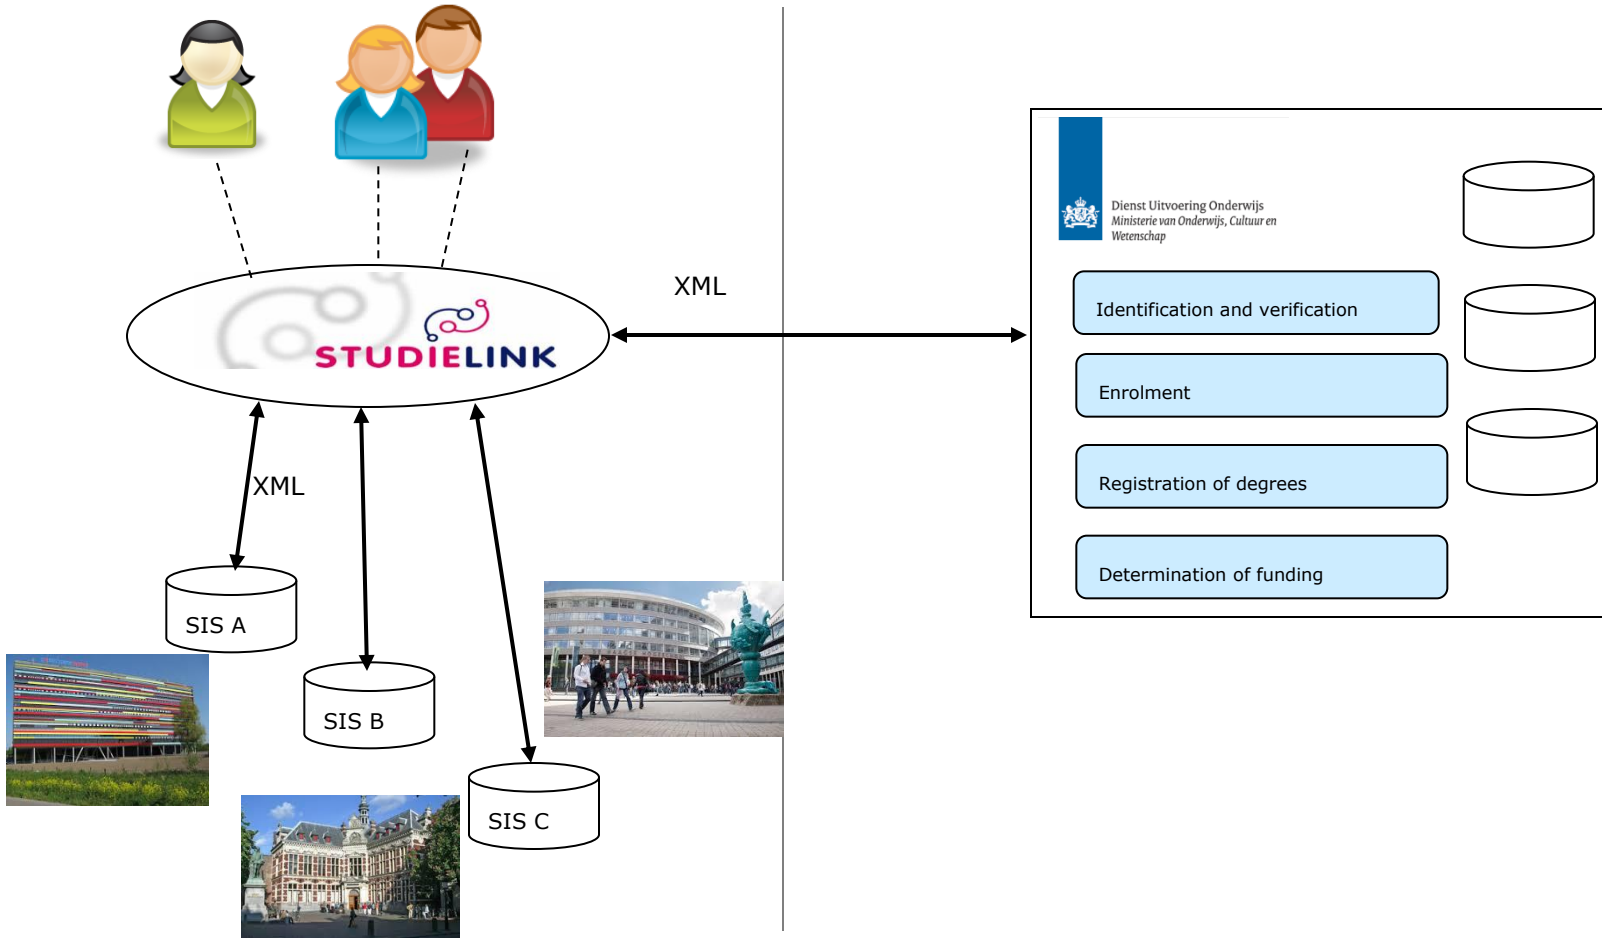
STUDIELINK

XML

XML

SIS A

SIS B

SIS C

Dienst Uitvoering Onderwijs
Ministerie van Onderwijs, Cultuur en Wetenschap

Identification and verification

Enrolment

Registration of degrees

Determination of funding